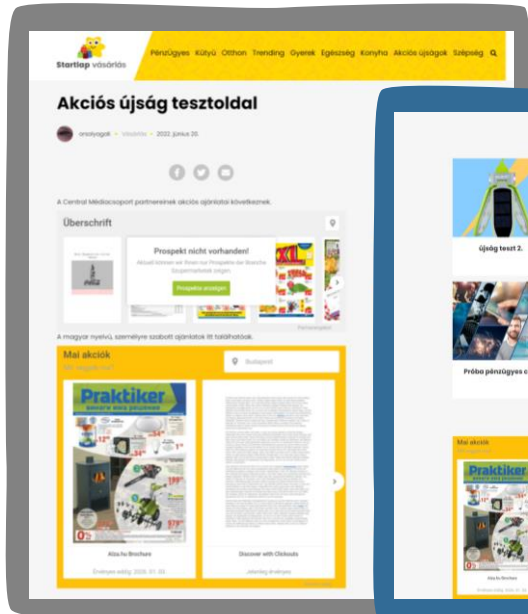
Startlap vásárlás

Pénzügyes Kütyü Otthon Trending Gyerek Egészség Konyha Akciós újságok Szépség

Akciós újság tesztoldal

orsolyagati • Vásárlás • 2022. június 20.

A Central Médiacsoport partnereinek akciós ajánlatai következnek.

Überschrift

Prospekt nicht vorhanden!

Aktuell können wir Ihnen nur Prospekte der Branche Supermarkets zeigen.

Prospekte anzeigen

A magyar nyelvű, személyre szabott ajánlatok itt találhatóak.

Mai akciók

Budapest

Praktiker

Alza.hu Brochure

Érvényes eddig: 2026. 07. 03.

Discover with Clubouts

Jelenleg érvényes

Újság teszt 2.

Próba pénzügyes c

Mai akciók

Praktiker

Alza.hu Brochure